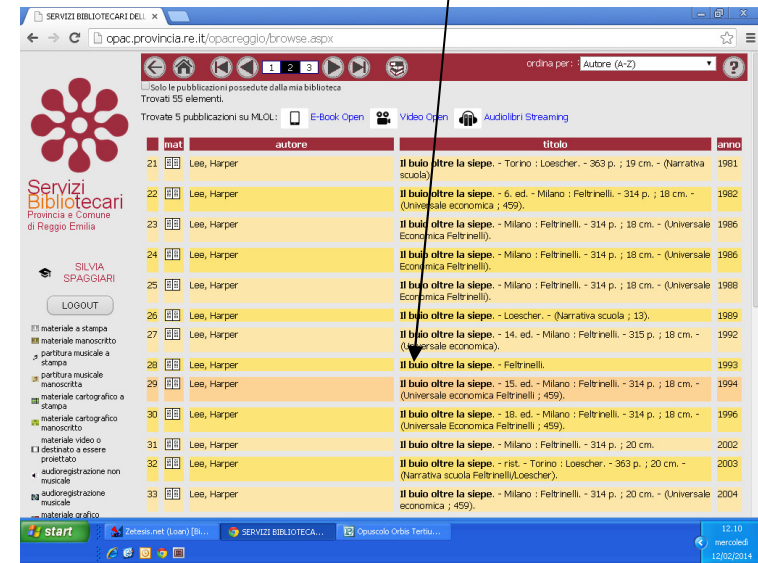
SERVIZI BIBLIOTECARI DELL ×

opac.provincia.re.it/opacreggio/browse.aspx

1 2 3

ordina per : Autore (A-Z)

Solo le pubblicazioni possedute dalla mia biblioteca
Trovati 55 elementi.

Trovate 5 pubblicazioni su MLOL: E-Book Open Video Open Audiolibri Streaming

Servizi Bibliotecari
Provincia e Comune di Reggio Emilia

SILVIA SPAGGIARI

LOGOUT

materiale a stampa
materiale manoscritto
partitura musicale a stampa
partitura musicale manoscritta
materiale cartografico a stampa
materiale cartografico manoscritto
materiale video o destinato a essere proiettato
audioregistrazione non musicale
audioregistrazione musicale
materiale grafico

| | mat | autore | titolo | anno |
|---|---|---|---|---|
| 21 | | Lee, Harper | **Il buio oltre la siepe.** - Torino : Loescher. - 363 p. ; 19 cm. - (Narrativa scuola). | 1981 |
| 22 | | Lee, Harper | **Il buio oltre la siepe.** - 6. ed. - Milano : Feltrinelli. - 314 p. ; 18 cm. - (Universale economica ; 459). | 1982 |
| 23 | | Lee, Harper | **Il buio oltre la siepe.** - Milano : Feltrinelli. - 314 p. ; 18 cm. - (Universale Economica Feltrinelli). | 1986 |
| 24 | | Lee, Harper | **Il buio oltre la siepe.** - Milano : Feltrinelli. - 314 p. ; 18 cm. - (Universale Economica Feltrinelli). | 1986 |
| 25 | | Lee, Harper | **Il buio oltre la siepe.** - Milano : Feltrinelli. - 314 p. ; 18 cm. - (Universale Economica Feltrinelli). | 1988 |
| 26 | | Lee, Harper | **Il buio oltre la siepe.** - Loescher. - (Narrativa scuola ; 13). | 1989 |
| 27 | | Lee, Harper | **Il buio oltre la siepe.** - 14. ed. - Milano : Feltrinelli. - 315 p. ; 18 cm. - (Universale economica). | 1992 |
| 28 | | Lee, Harper | **Il buio oltre la siepe.** - Feltrinelli. | 1993 |
| 29 | | Lee, Harper | **Il buio oltre la siepe.** - 15. ed. - Milano : Feltrinelli. - 314 p. ; 18 cm. - (Universale economica Feltrinelli ; 459). | 1994 |
| 30 | | Lee, Harper | **Il buio oltre la siepe.** - 18. ed. - Milano : Feltrinelli. - 314 p. ; 18 cm. - (Universale economica Feltrinelli ; 459). | 1996 |
| 31 | | Lee, Harper | **Il buio oltre la siepe.** - Milano : Feltrinelli. - 314 p. ; 20 cm. | 2002 |
| 32 | | Lee, Harper | **Il buio oltre la siepe.** - rist. - Torino : Loescher. - 363 p. ; 20 cm. - (Narrativa scuola Feltrinelli/Loescher). | 2003 |
| 33 | | Lee, Harper | **Il buio oltre la siepe.** - Milano : Feltrinelli. - 314 p. ; 18 cm. - (Universale economica ; 459). | 2004 |

start Zetesis.net (Loan) [Bi... SERVIZI BIBLIOTECA... Opuscolo Orbis Tertiu...

12.10 mercoledì 12/02/2014